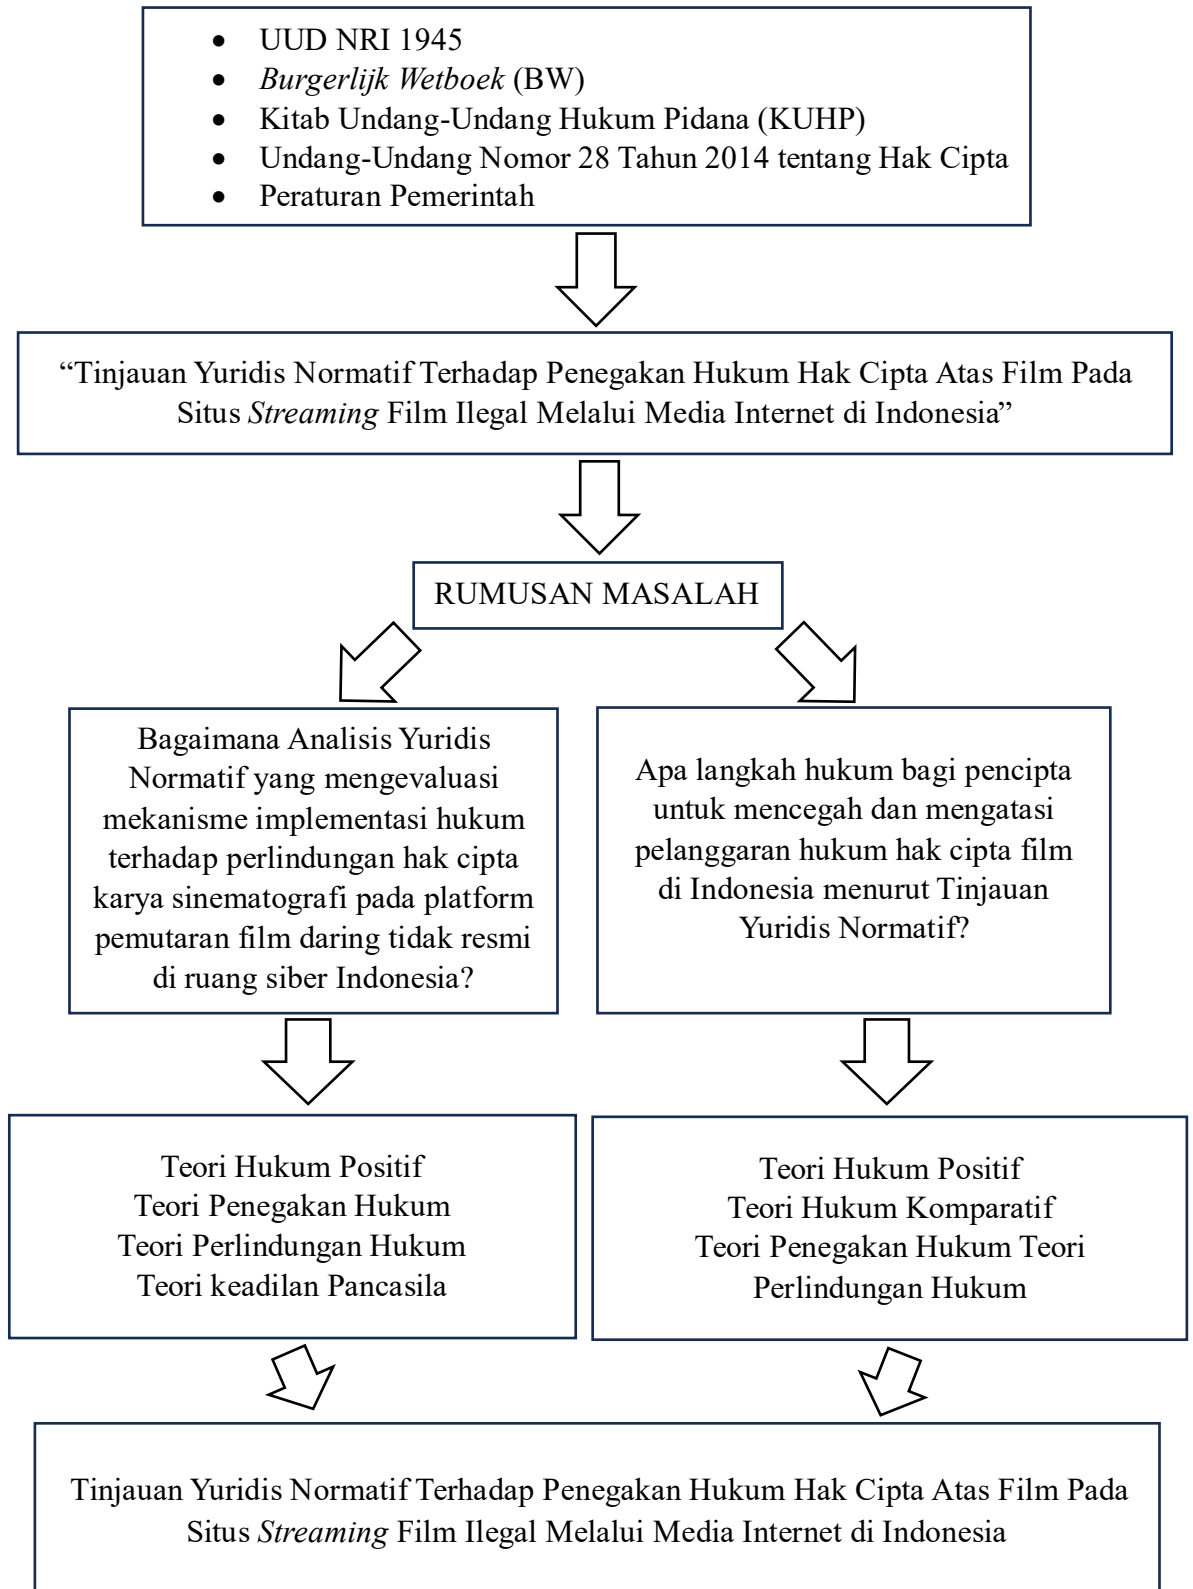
- UUD NRI 1945
- *Burgerlijk Wetboek* (BW)
- Kitab Undang-Undang Hukum Pidana (KUHP)
- Undang-Undang Nomor 28 Tahun 2014 tentang Hak Cipta
- Peraturan Pemerintah

“Tinjauan Yuridis Normatif Terhadap Penegakan Hukum Hak Cipta Atas Film Pada Situs *Streaming* Film Ilegal Melalui Media Internet di Indonesia”

RUMUSAN MASALAH

Bagaimana Analisis Yuridis Normatif yang mengevaluasi mekanisme implementasi hukum terhadap perlindungan hak cipta karya sinematografi pada platform pemutaran film daring tidak resmi di ruang siber Indonesia?

Apa langkah hukum bagi pencipta untuk mencegah dan mengatasi pelanggaran hukum hak cipta film di Indonesia menurut Tinjauan Yuridis Normatif?

Teori Hukum Positif
Teori Penegakan Hukum
Teori Perlindungan Hukum
Teori keadilan Pancasila

Teori Hukum Positif
Teori Hukum Komparatif
Teori Penegakan Hukum Teori Perlindungan Hukum

Tinjauan Yuridis Normatif Terhadap Penegakan Hukum Hak Cipta Atas Film Pada Situs *Streaming* Film Ilegal Melalui Media Internet di Indonesia